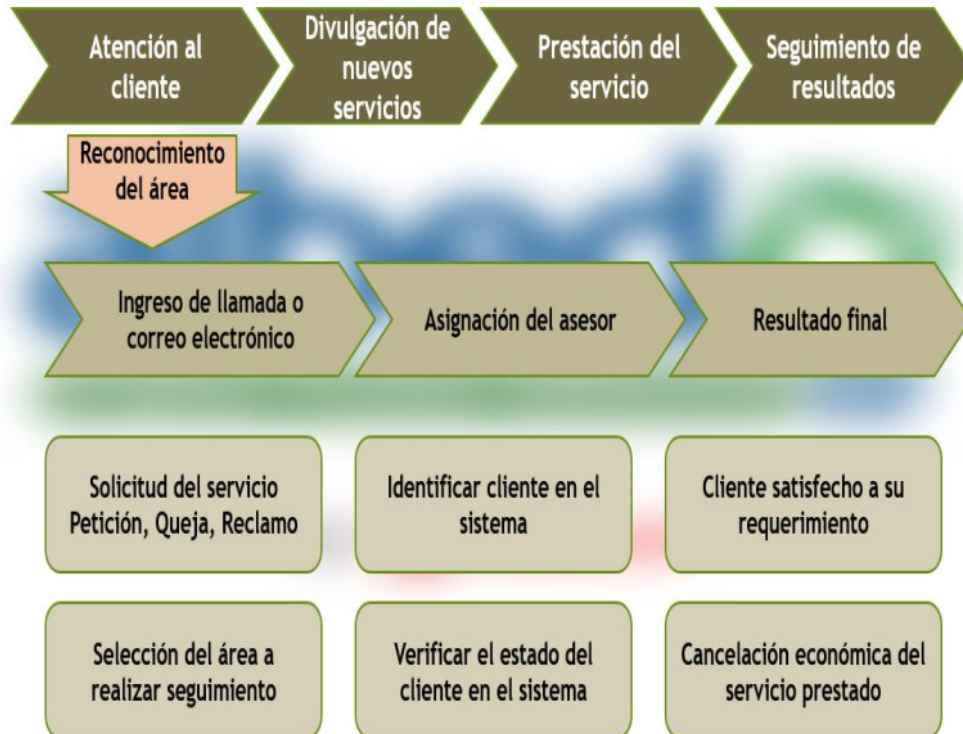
Atención al cliente

Divulgación de nuevos servicios

Prestación del servicio

Seguimiento de resultados

Reconocimiento del área

Ingreso de llamada o correo electrónico

Asignación del asesor

Resultado final

Solicitud del servicio Petición, Queja, Reclamo

Identificar cliente en el sistema

Cliente satisfecho a su requerimiento

Selección del área a realizar seguimiento

Verificar el estado del cliente en el sistema

Cancelación económica del servicio prestado